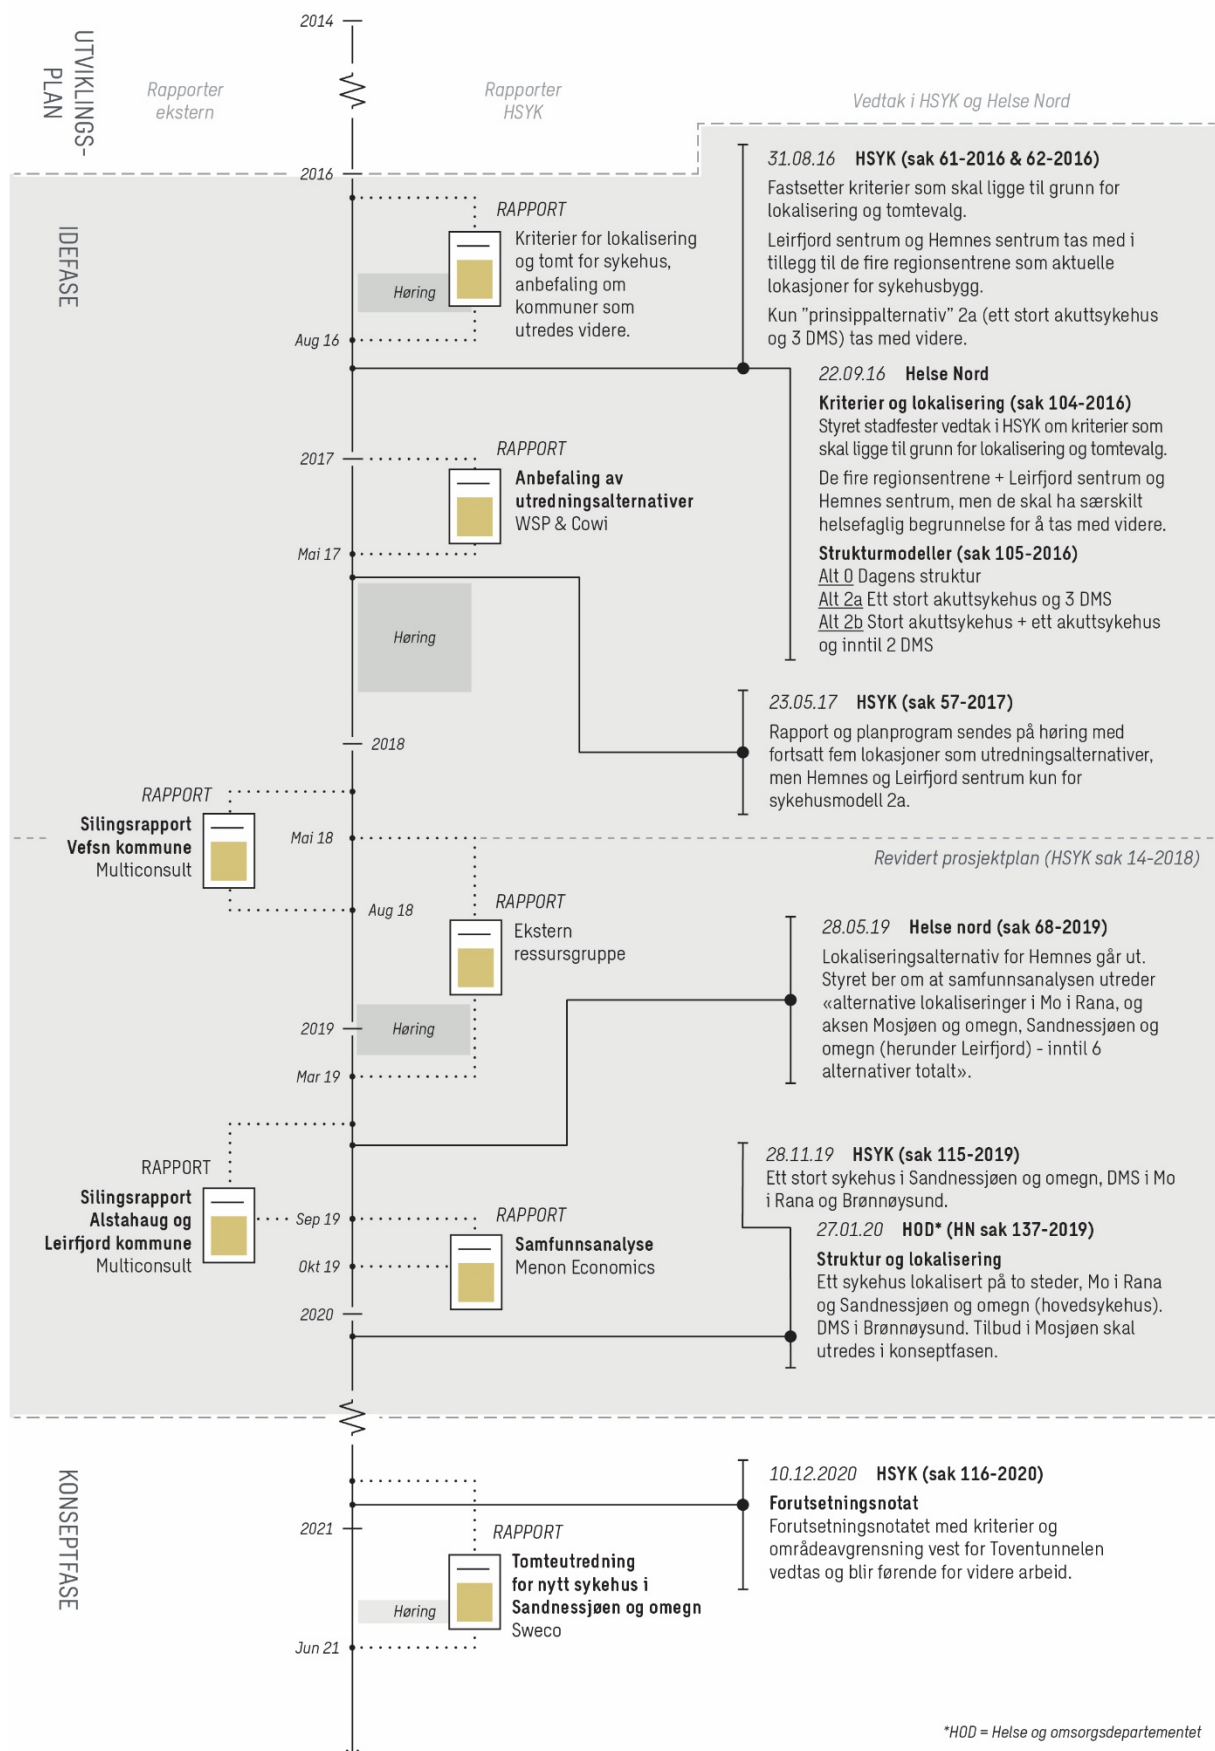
UTVIKLINGS-PLAN

Rapporter ekstern

2014

Rapporter HSYK

Vedtak i HSYK og Helse Nord

2016

IDEFASE

RAPPORT
Kriterier for lokalisering og tomt for sykehus, anbefaling om kommuner som utredes videre.

Høring

Aug 16

31.08.16 **HSYK (sak 61-2016 & 62-2016)**
Fastsetter kriterier som skal ligge til grunn for lokalisering og tomtevalg.

Leirfjord sentrum og Hemnes sentrum tas med i tillegg til de fire regionsentrene som aktuelle lokasjoner for sykehusbygg.

Kun "prinsippalternativ" 2a (ett stort akuttsykehus og 3 DMS) tas med videre.

22.09.16 **Helse Nord**
**Kriterier og lokalisering (sak 104-2016)**
Styret stadfester vedtak i HSYK om kriterier som skal ligge til grunn for lokalisering og tomtevalg.

De fire regionsentrene + Leirfjord sentrum og Hemnes sentrum, men de skal ha særskilt helsefaglig begrunnelse for å tas med videre.

**Strukturmodeller (sak 105-2016)**
Alt 0 Dagens struktur
Alt 2a Ett stort akuttsykehus og 3 DMS
Alt 2b Stort akuttsykehus + ett akuttsykehus og inntil 2 DMS

2017

RAPPORT
**Anbefaling av utredningsalternativer**
WSP & Cowi

Mai 17

Høring

23.05.17 **HSYK (sak 57-2017)**
Rapport og planprogram sendes på høring med fortsatt fem lokasjoner som utredningsalternativer, men Hemnes og Leirfjord sentrum kun for sykehusmodell 2a.

2018

RAPPORT
**Silingsrapport Vefsn kommune**
Multiconsult

Mai 18

Revidert prosjektplan (HSYK sak 14-2018)

Aug 18

RAPPORT
Ekstern ressursgruppe

28.05.19 **Helse nord (sak 68-2019)**
Lokaliseringsalternativ for Hemnes går ut. Styret ber om at samfunnsanalysen utreder «alternative lokaliseringer i Mo i Rana, og aksen Mosjøen og omegn, Sandnessjøen og omegn (herunder Leirfjord) - inntil 6 alternativer totalt».

2019

Høring

Mar 19

RAPPORT
**Silingsrapport Alstahaug og Leirfjord kommune**
Multiconsult

28.11.19 **HSYK (sak 115-2019)**
Ett stort sykehus i Sandnessjøen og omegn, DMS i Mo i Rana og Brønnøysund.

27.01.20 **HOD* (HN sak 137-2019)**
**Struktur og lokalisering**
Ett sykehus lokalisert på to steder, Mo i Rana og Sandnessjøen og omegn (hovedsykehus). DMS i Brønnøysund. Tilbud i Mosjøen skal utredes i konseptfasen.

Sep 19

RAPPORT
**Samfunnsanalyse**
Menon Economics

Okt 19

2020

KONSEPTFASE

10.12.2020 **HSYK (sak 116-2020)**
**Forutsetningsnotat**
Forutsetningsnotatet med kriterier og områdeavgrensning vest for Toventunnelen vedtas og blir førende for videre arbeid.

2021

RAPPORT
**Tomteutredning for nytt sykehus i Sandnessjøen og omegn**
Sweco

Høring

Jun 21

*HOD = Helse og omsorgsdepartementet